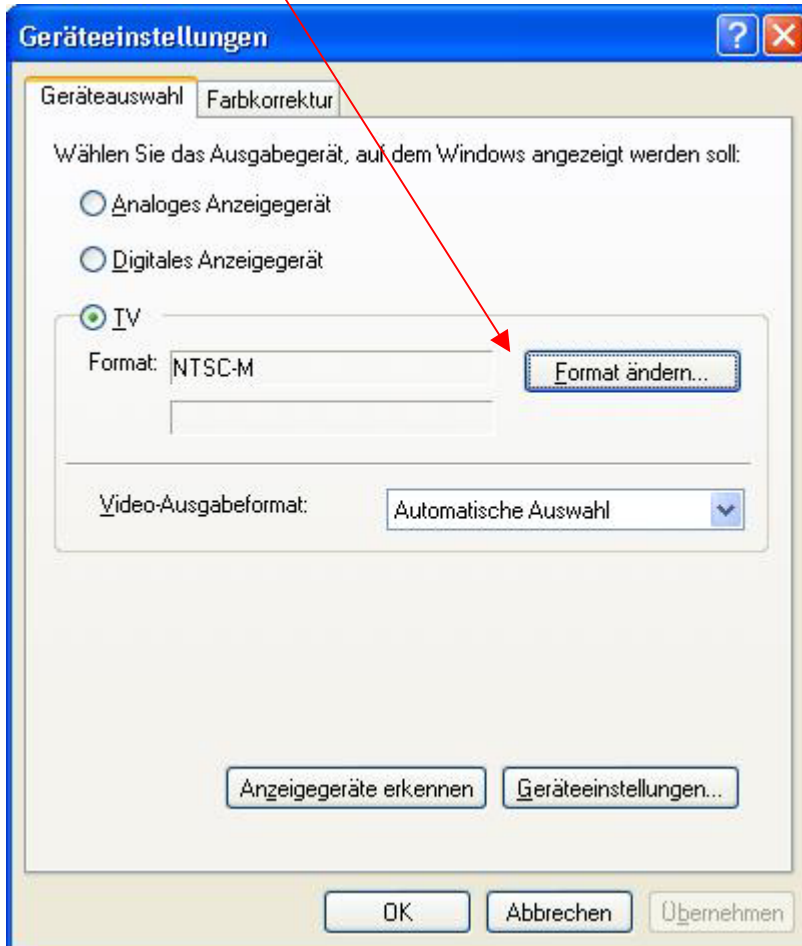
Geräteeinstellungen

Geräteauswahl | Farbkorrektur

Wählen Sie das Ausgabegerät, auf dem Windows angezeigt werden soll:

Analoges Anzeigegerät

Digitales Anzeigegerät

TV

Format: NTSC-M

Format ändern...

Video-Ausgabeformat: Automatische Auswahl

Anzeigegeräte erkennen

Geräteeinstellungen...

OK

Abbrechen

Übernehmen